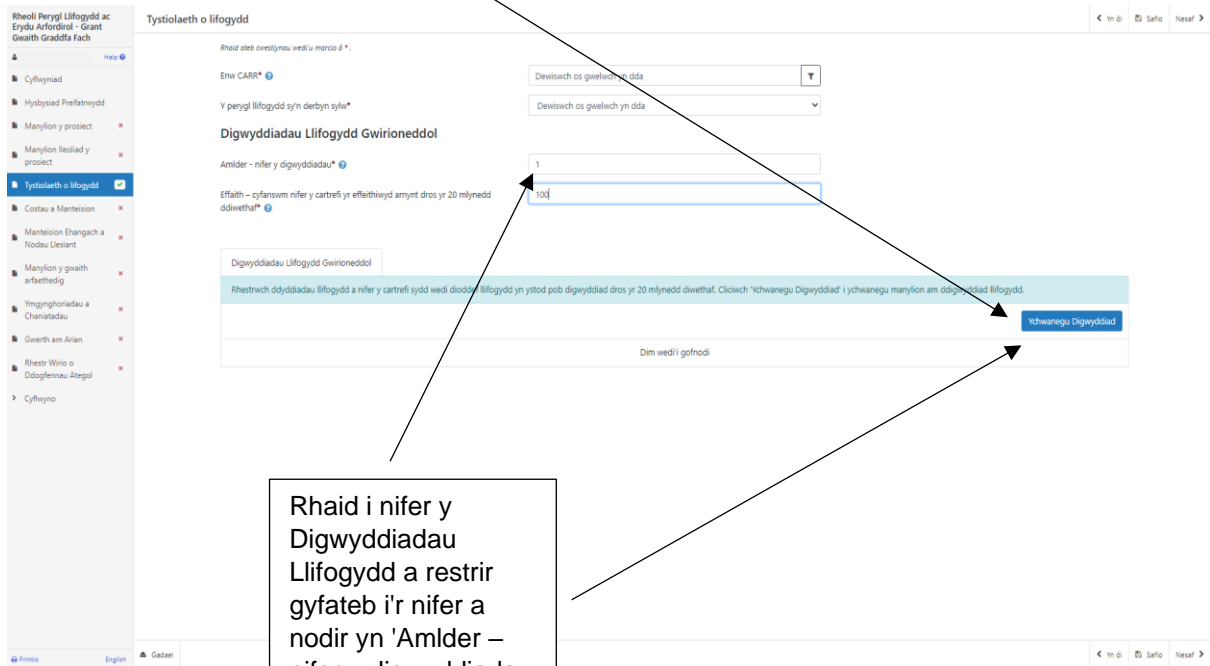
Rheoli Perygl Llifogydd ac Erydu Arfordirol - Grant Gwaith Graddfa Fach

Help

Cyflwyniad
Hysbysiad Preifatrwydd
Manylion y prosiect
Manylion lleoliad y prosiect
Tystiolaeth o lifogydd
Costau a Manteision
Manteision Ehangach a Nodau Llesiant
Manylion y gwaith arfaethedig
Ymgynghoriadau a Chaniatadau
Gwerth am Arian
Rhestr Wirio o Ddogfennau Ategol
Cyflwyno

Printio English

Tystiolaeth o lifogydd

Yn ôl Safio Nesaf

Rhaid ateb cwestiynau wedi'u marcio â *.

Enw CARR* Dewiswch os gwelwch yn dda

Y perygl llifogydd sy'n derbyn sylw* Dewiswch os gwelwch yn dda

Digwyddiadau Llifogydd Gwirioneddol

Amlder - nifer y digwyddiadau* 1

Effaith – cyfanswm nifer y cartrefi yr effeithiwyd arnynt dros yr 20 mlynedd ddiwethaf* 100

Digwyddiadau Llifogydd Gwirioneddol

Rhestrwch ddyddiadau llifogydd a nifer y cartrefi sydd wedi dioddef llifogydd yn ystod pob digwyddiad dros yr 20 mlynedd diwethaf. Cliciwch 'Ychwanegu Digwyddiad' i ychwanegu manylion am ddigwyddiad llifogydd.

Ychwanegu Digwyddiad

Dim wedi'i gofnodi

Rhaid i nifer y Digwyddiadau Llifogydd a restrir gyfateb i'r nifer a nodir yn 'Amlder – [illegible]

Gadael

Yn ôl Safio Nesaf